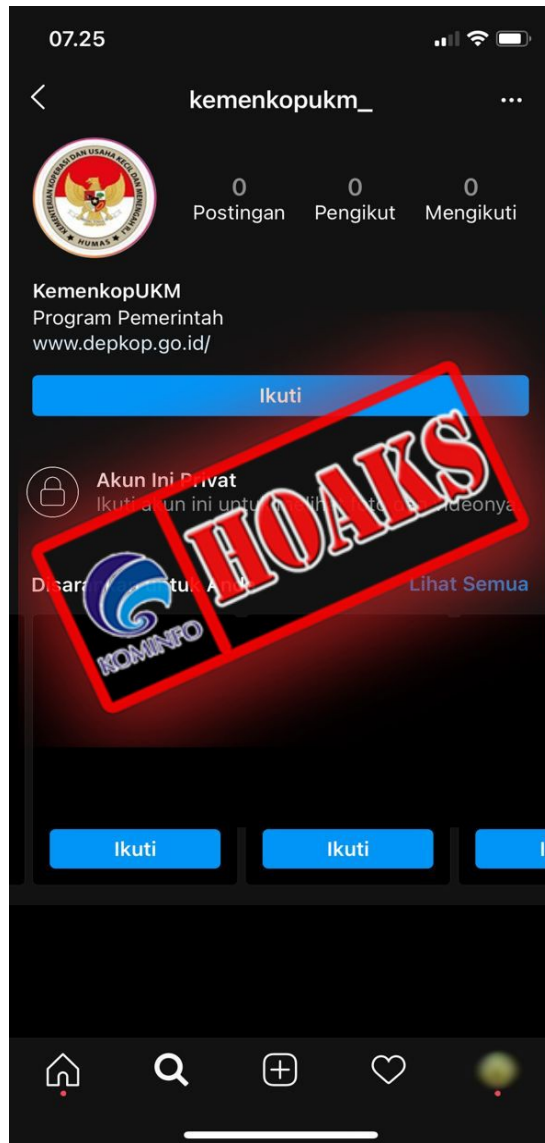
07.25

kemenkopukm_

KEMENTERIAN KOPERASI DAN USAHA KECIL DAN MENENGAH RI
HUMAS

0 Postingan
0 Pengikut
0 Mengikuti

KemenkopUKM
Program Pemerintah
www.depkop.go.id/

Ikuti

Akun Ini Privat
Ikuti akun ini untuk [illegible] foto dan videonya

Disara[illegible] untuk Anda
Lihat Semua

HOAKS
KOMINFO

Ikuti
Ikuti